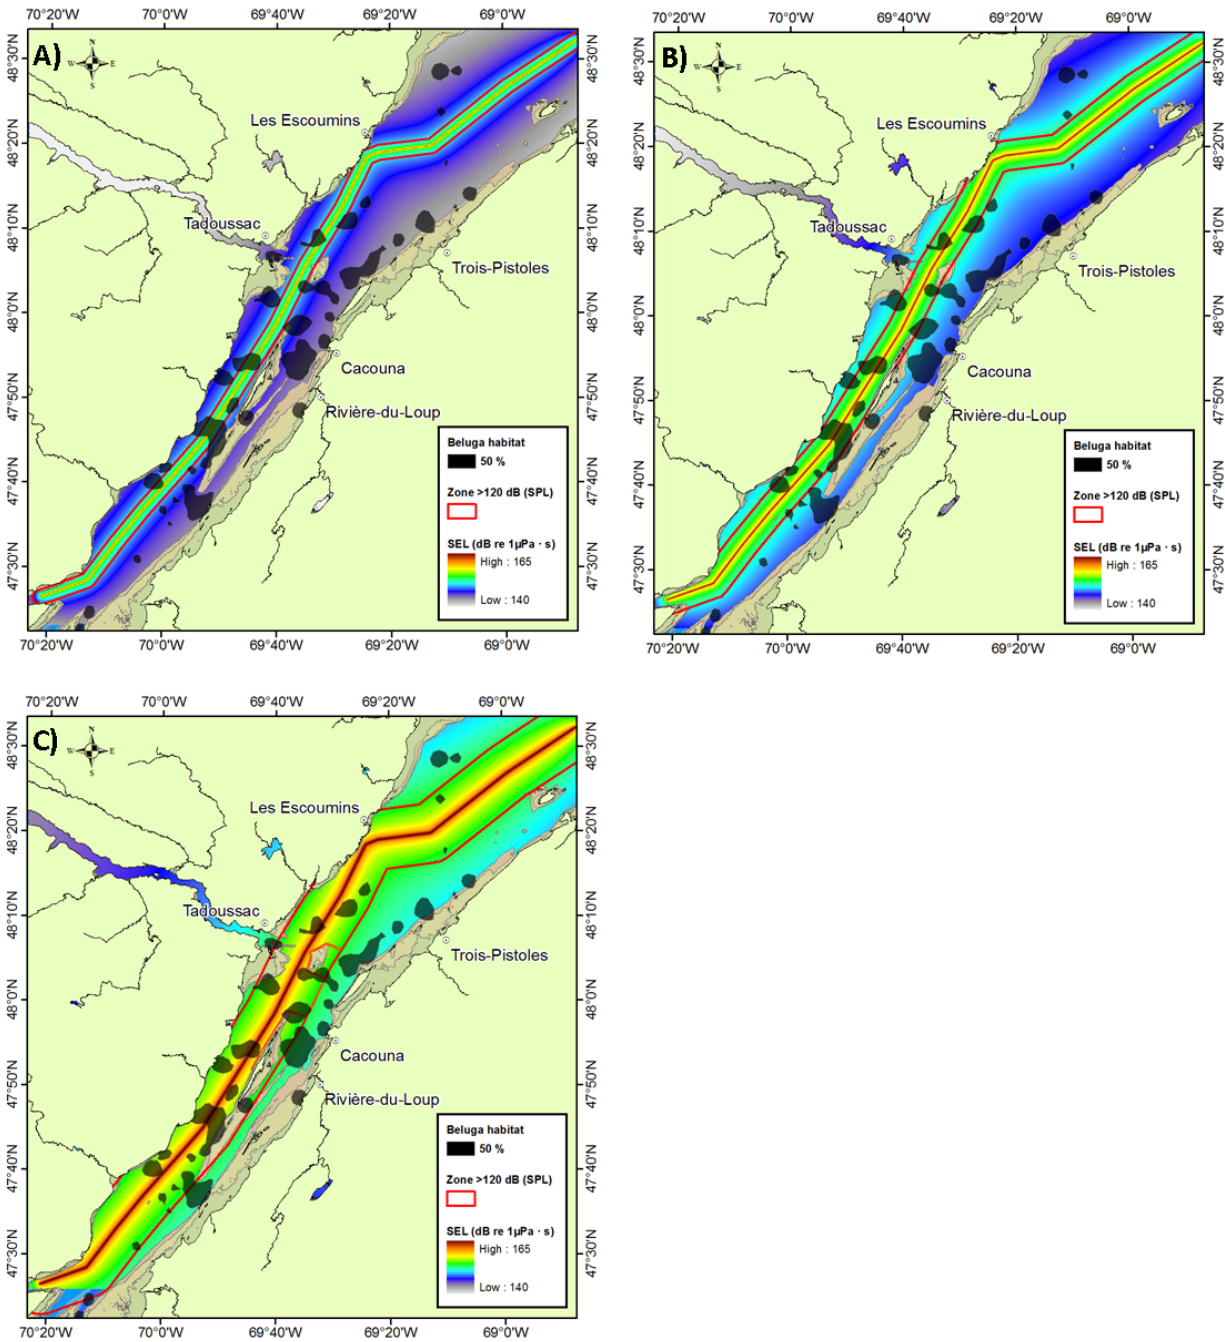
70°20'W 70°0'W 69°40'W 69°20'W 69°0'W

A)

N W E S

48°30'N 48°20'N 48°10'N 48°0'N 47°50'N 47°40'N 47°30'N

Les Escoumins

Tadoussac

Trois-Pistoles

Cacouna

Rivière-du-Loup

Beluga habitat
50 %
Zone >120 dB (SPL)
SEL (dB re 1μPa · s)
High : 165
Low : 140

70°20'W 70°0'W 69°40'W 69°20'W 69°0'W

70°20'W 70°0'W 69°40'W 69°20'W 69°0'W

B)

N W E S

48°30'N 48°20'N 48°10'N 48°0'N 47°50'N 47°40'N 47°30'N

Les Escoumins

Tadoussac

Trois-Pistoles

Cacouna

Rivière-du-Loup

Beluga habitat
50 %
Zone >120 dB (SPL)
SEL (dB re 1μPa · s)
High : 165
Low : 140

70°20'W 70°0'W 69°40'W 69°20'W 69°0'W

70°20'W 70°0'W 69°40'W 69°20'W 69°0'W

C)

N W E S

48°30'N 48°20'N 48°10'N 48°0'N 47°50'N 47°40'N 47°30'N

Les Escoumins

Tadoussac

Trois-Pistoles

Cacouna

Rivière-du-Loup

Beluga habitat
50 %
Zone >120 dB (SPL)
SEL (dB re 1μPa · s)
High : 165
Low : 140

70°20'W 70°0'W 69°40'W 69°20'W 69°0'W